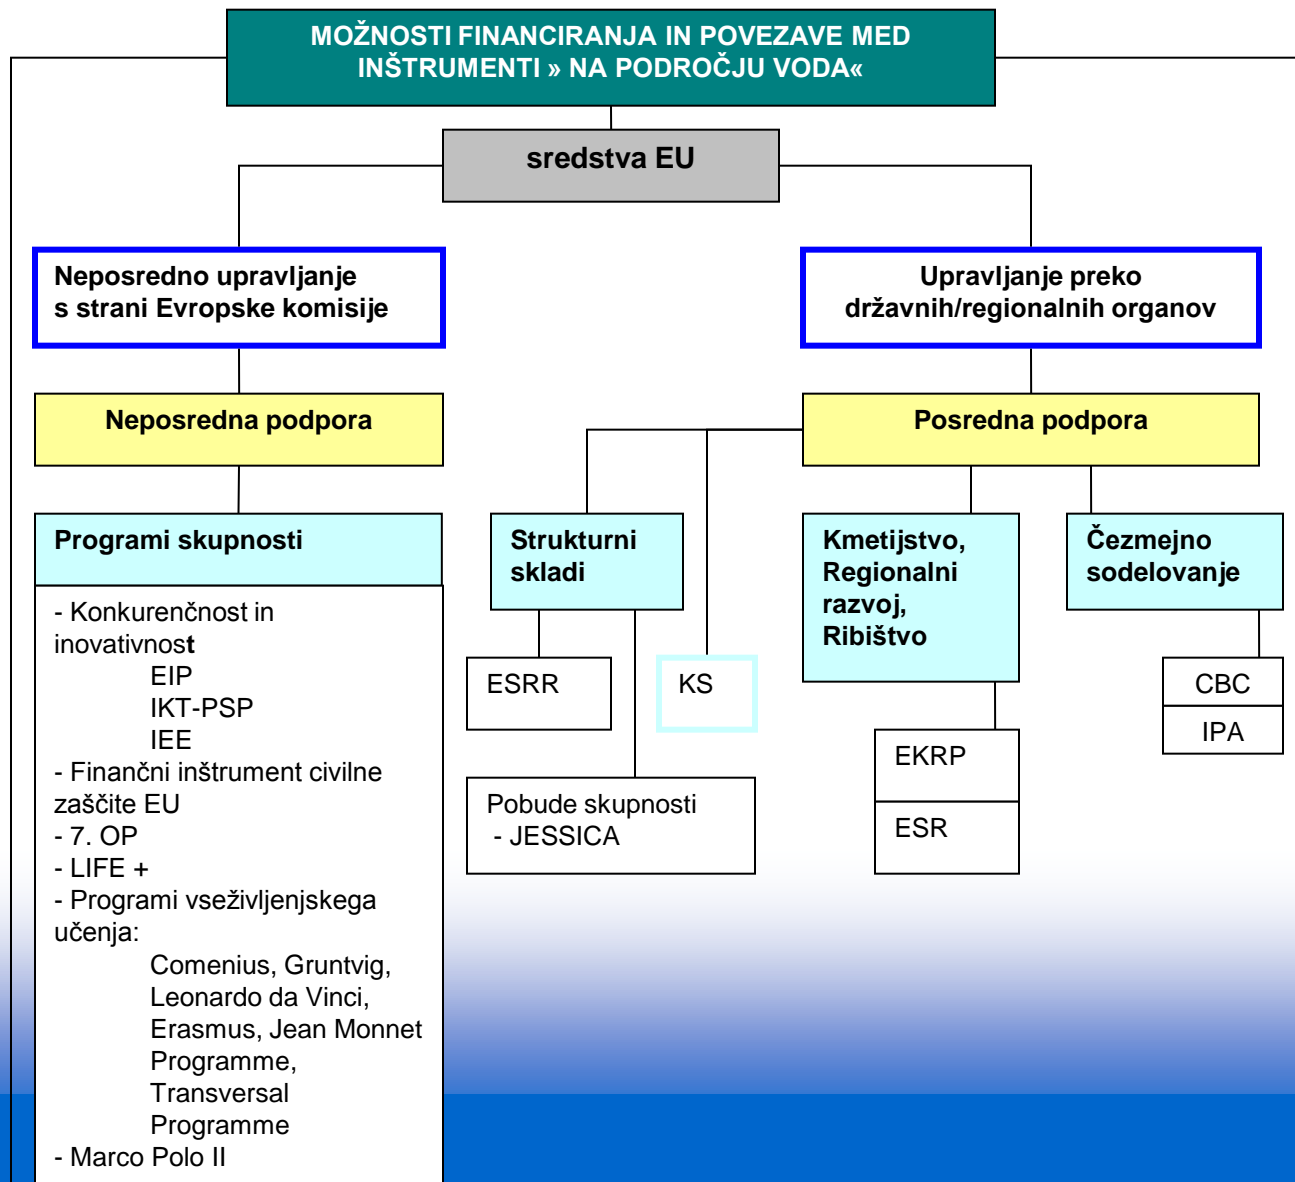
MOŽNOSTI FINANCIRANJA IN POVEZAVE MED INŠTRUMENTI » NA PODROČJU VODA«

sredstva EU

Neposredno upravljanje s strani Evropske komisije

Upravljanje preko državnih/regionalnih organov

Neposredna podpora

Posredna podpora

Programi skupnosti

- Konkurenčnost in inovativnost
EIP
IKT-PSP
IEE
- Finančni inštrument civilne zaščite EU
- 7. OP
- LIFE +
- Programi vseživljenjskega učenja:
Comenius, Gruntvig, Leonardo da Vinci, Erasmus, Jean Monnet Programme, Transversal Programme
- Marco Polo II

Strukturni skladi

ESRR

KS

Pobude skupnosti
- JESSICA

Kmetijstvo, Regionalni razvoj, Ribištvo

EKRP

ESR

Čezmejno sodelovanje

CBC

IPA